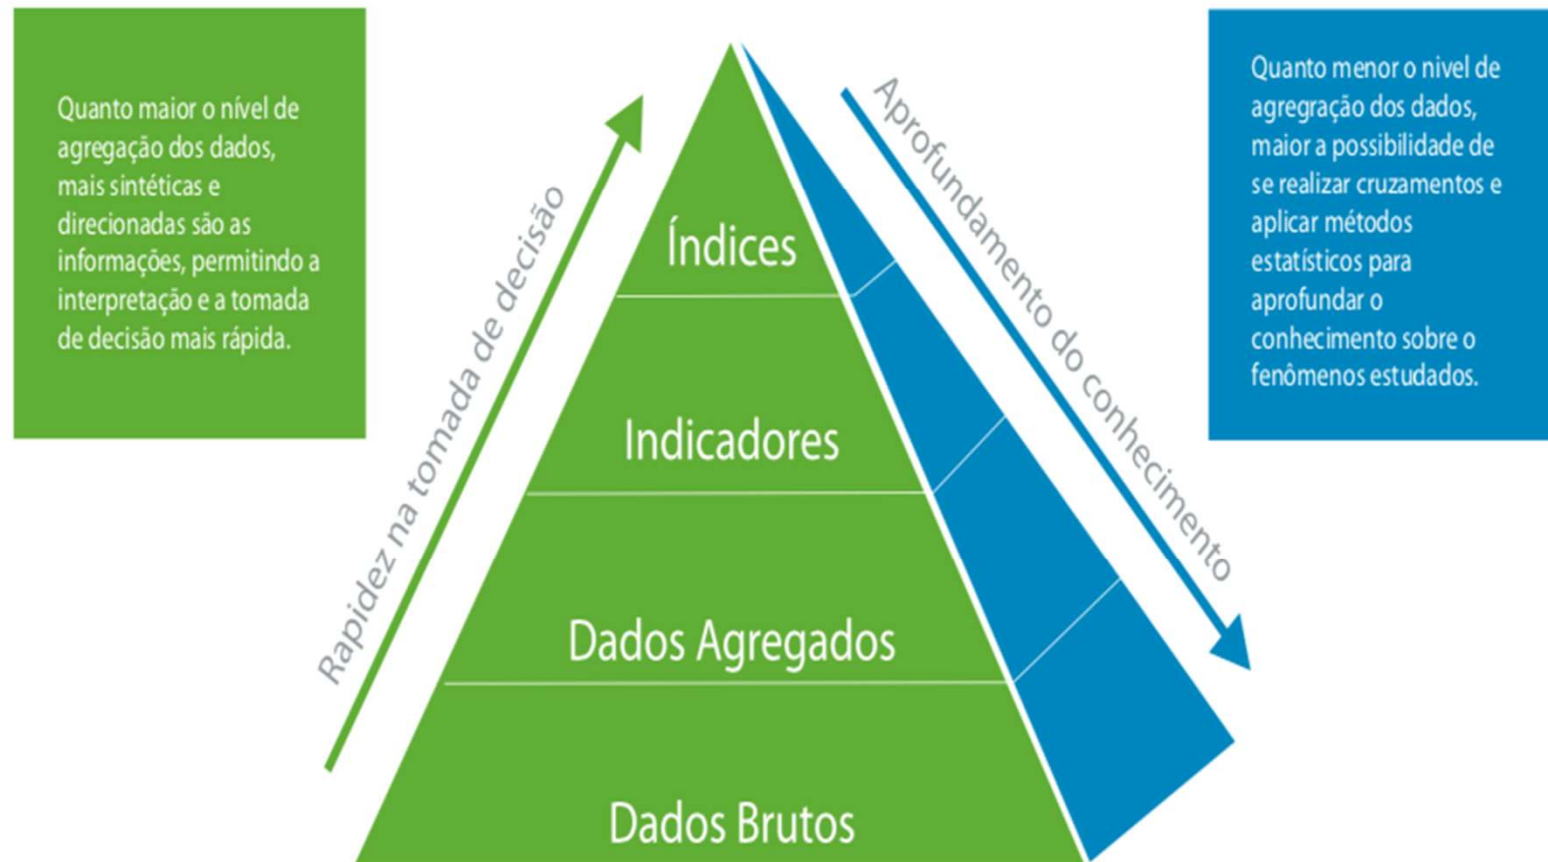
Quanto maior o nível de agregação dos dados, mais sintéticas e direcionadas são as informações, permitindo a interpretação e a tomada de decisão mais rápida.

Rapidez na tomada de decisão

Índices

Indicadores

Dados Agregados

Dados Brutos

Aprofundamento do conhecimento

Quanto menor o nivel de agregração dos dados, maior a possibilidade de se realizar cruzamentos e aplicar métodos estatísticos para aprofundar o conhecimento sobre o fenômenos estudados.